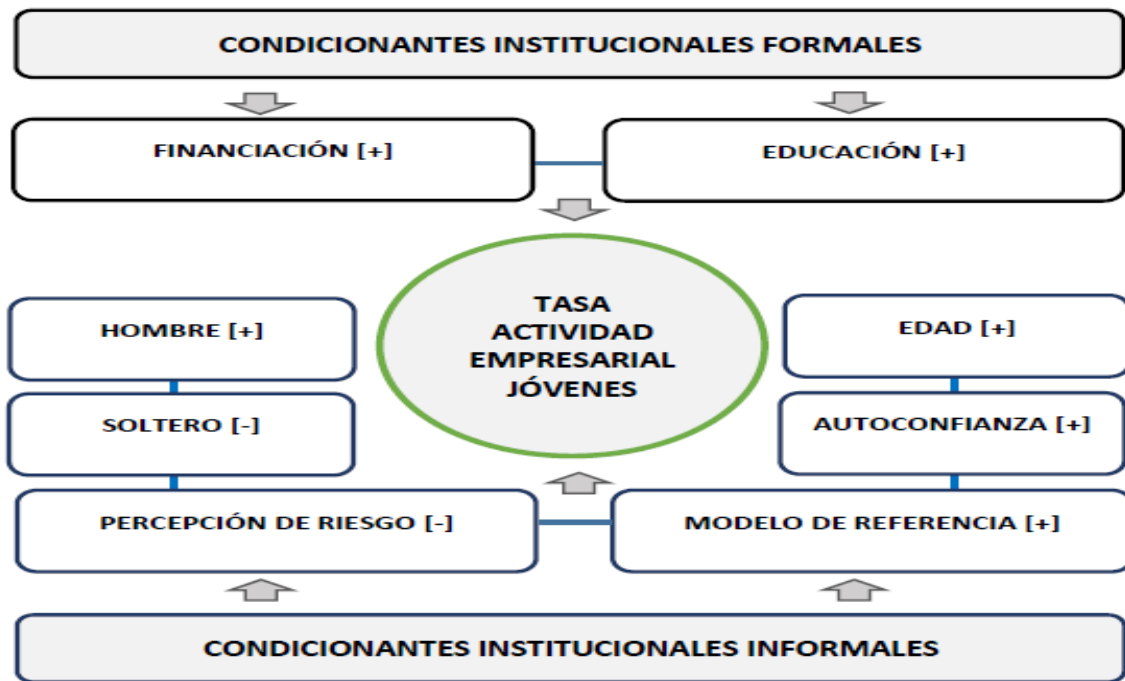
CONDICIONANTES INSTITUCIONALES FORMALES

FINANCIACIÓN [+]

EDUCACIÓN [+]

TASA ACTIVIDAD EMPRESARIAL JÓVENES

HOMBRE [+]

SOLTERO [-]

PERCEPCIÓN DE RIESGO [-]

EDAD [+]

AUTOCONFIANZA [+]

MODELO DE REFERENCIA [+]

CONDICIONANTES INSTITUCIONALES INFORMALES